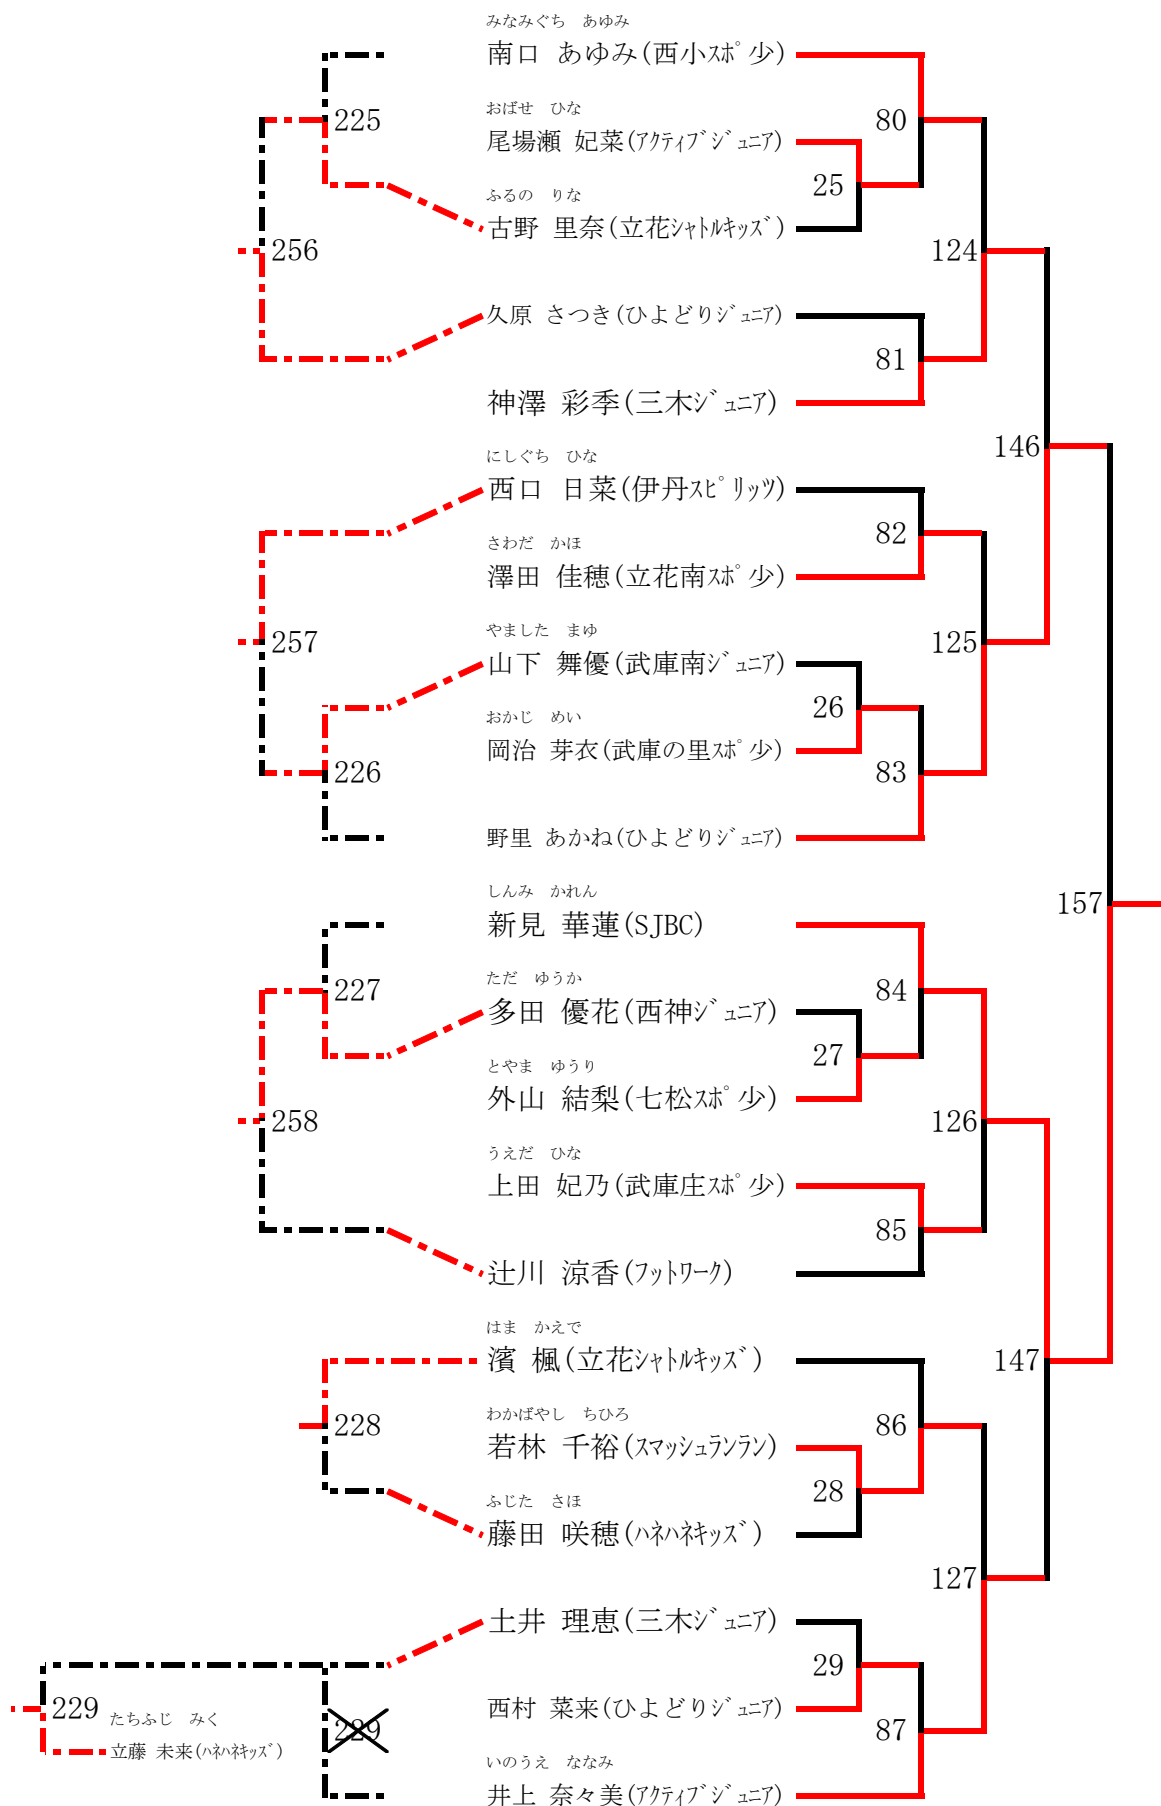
みなみぐち　あゆみ
南口　あゆみ(西小ｽﾎﾟ少)
おばせ　ひな
尾場瀬　妃菜(ｱｸﾃｨﾌﾞｼﾞｭﾆｱ)
ふるの　りな
古野　里奈(立花ｼｬﾄﾙｷｯｽﾞ)
久原　さつき(ひよどりｼﾞｭﾆｱ)
神澤　彩季(三木ｼﾞｭﾆｱ)
にしぐち　ひな
西口　日菜(伊丹ｽﾋﾟﾘｯﾂ)
さわだ　かほ
澤田　佳穂(立花南ｽﾎﾟ少)
やました　まゆ
山下　舞優(武庫南ｼﾞｭﾆｱ)
おかじ　めい
岡治　芽衣(武庫の里ｽﾎﾟ少)
野里　あかね(ひよどりｼﾞｭﾆｱ)
しんみ　かれん
新見　華蓮(SJBC)
ただ　ゆうか
多田　優花(西神ｼﾞｭﾆｱ)
とやま　ゆうり
外山　結梨(七松ｽﾎﾟ少)
うえだ　ひな
上田　妃乃(武庫庄ｽﾎﾟ少)
辻川　涼香(ﾌｯﾄﾜｰｸ)
はま　かえで
濱　楓(立花ｼｬﾄﾙｷｯｽﾞ)
わかばやし　ちひろ
若林　千裕(ｽﾏｯｼｭﾗﾝﾗﾝ)
ふじた　さほ
藤田　咲穂(ﾊﾈﾊﾈｷｯｽﾞ)
土井　理恵(三木ｼﾞｭﾆｱ)
西村　菜来(ひよどりｼﾞｭﾆｱ)
いのうえ　ななみ
井上　奈々美(ｱｸﾃｨﾌﾞｼﾞｭﾆｱ)
たちふじ　みく
立藤　未来(ﾊﾈﾊﾈｷｯｽﾞ)

225
256
257
226
227
258
228
229
229
80
25
124
81
146
82
125
26
83
157
84
27
126
85
147
86
28
127
29
87